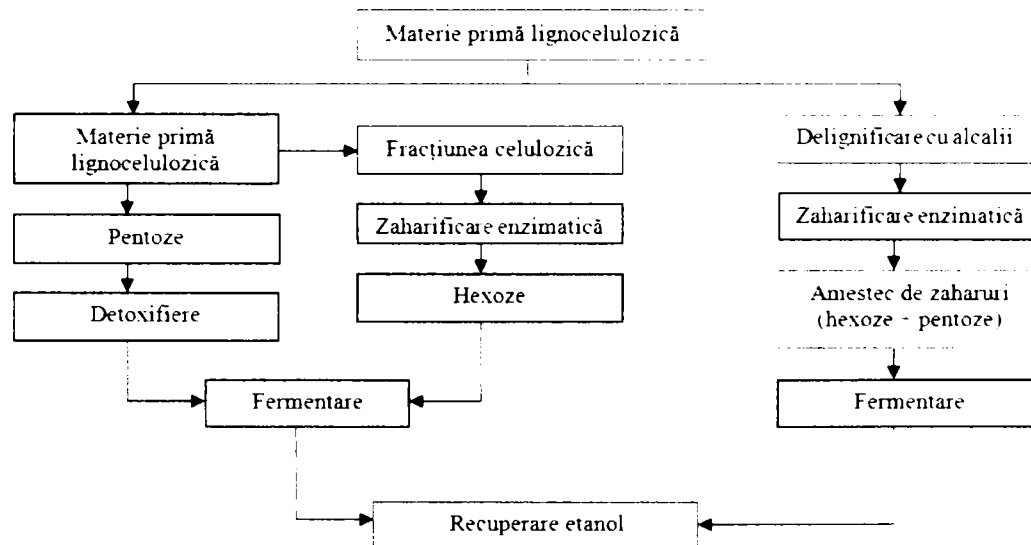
Materie primă lignocelulozică

Materie primă lignocelulozică

Fracţiunea celulozică

Delignificare cu alcalii

Pentoze

Zaharificare enzimatică

Zaharificare enzimatică

Detoxifiere

Hexoze

Amestec de zaharuri (hexoze - pentoze)

Fermentare

Fermentare

Recuperare etanol